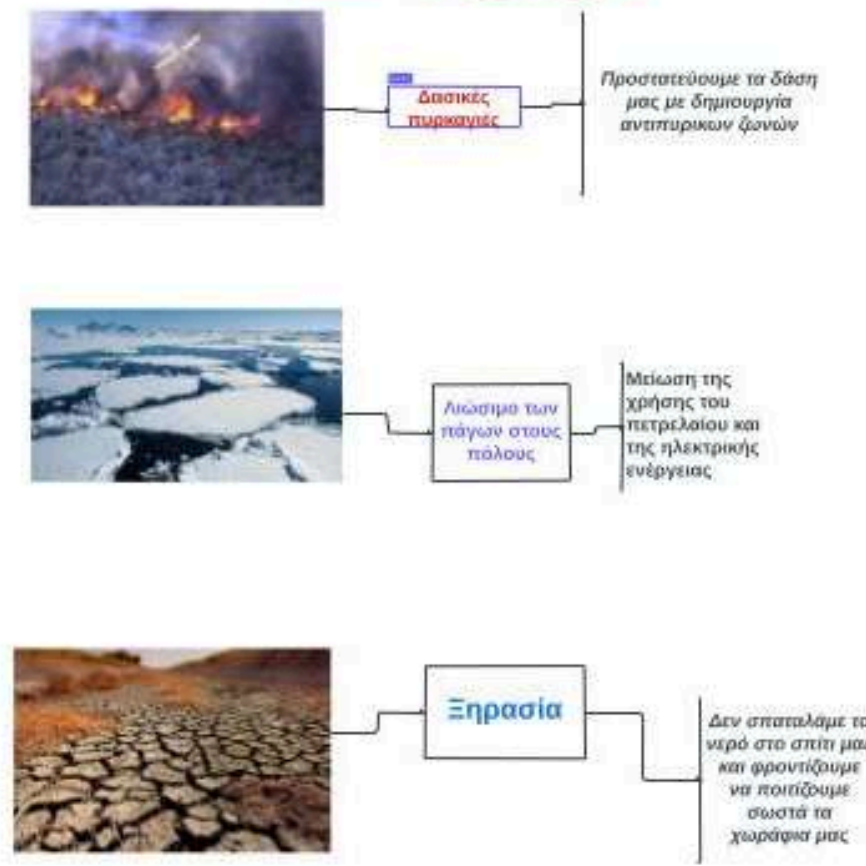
Δασικές πυρκαγιές

Προστατεύουμε τα δάση μας με δημιουργία αντιπυρικων ζωνών

Λιώσιμο των πάγων στους πόλους

Μείωση της χρήσης του πετρελαίου και της ηλεκτρικής ενέργειας

Ξηρασία

Δεν σπαταλάμε τα νερό στο σπίτι μα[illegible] και φροντίζουμε να ποτίζουμε σωστά τα χωράφια μας